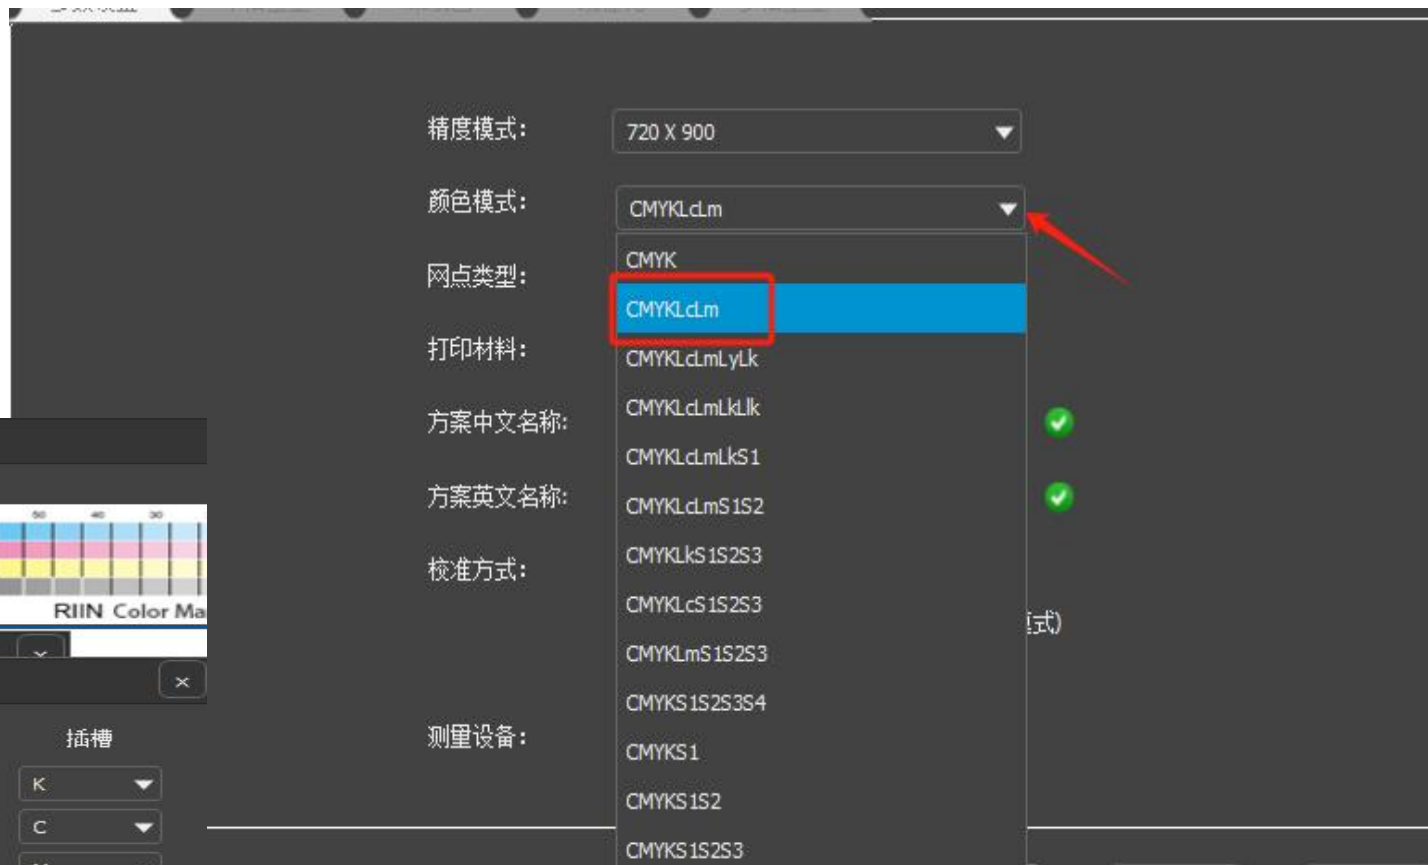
精度模式:
720 X 900

颜色模式:
CMYKLcLm

网点类型:

打印材料:

方案中文名称:

方案英文名称:

校准方式:

测量设备:

CMYK
CMYKLcLm
CMYKLcLmLyLk
CMYKLcLmLkLlk
CMYKLcLmLkS1
CMYKLcLmS1S2
CMYKLkS1S2S3
CMYKLcS1S2S3
CMYKLmS1S2S3
CMYKS1S2S3S4
CMYKS1
CMYKS1S2
CMYKS1S2S3

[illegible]式)

50 40 30
RIIN Color Ma

插槽
K
C